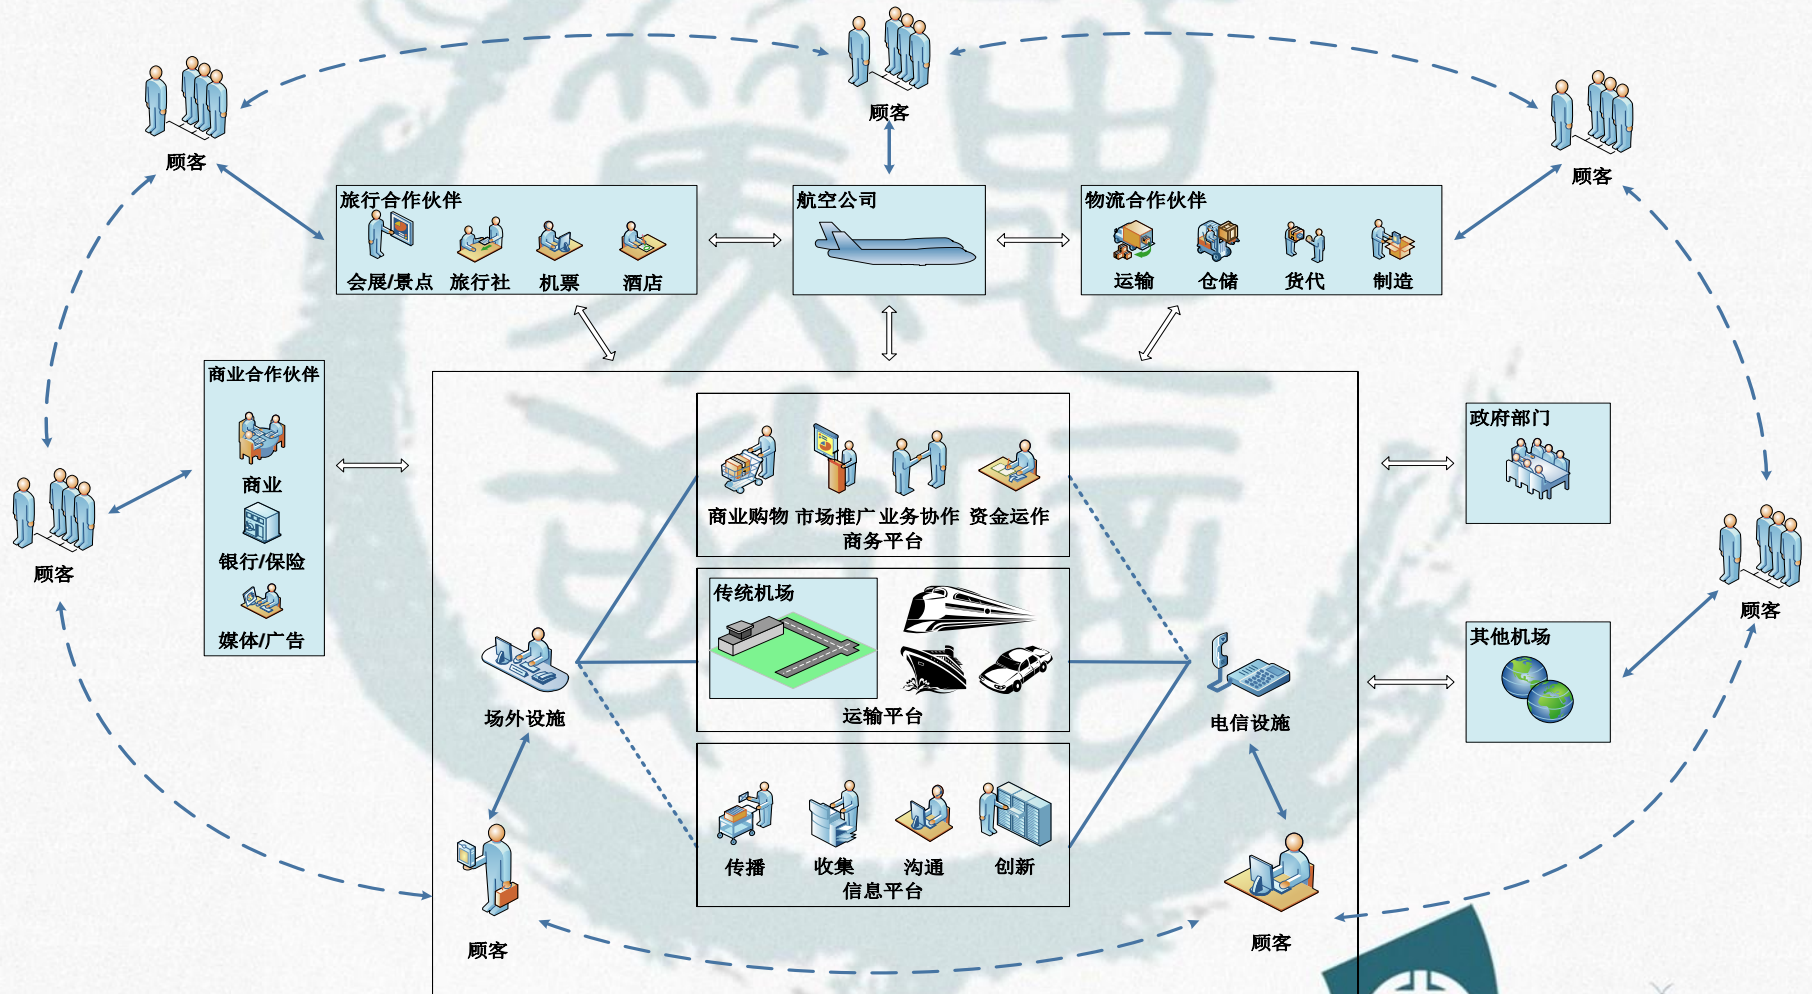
顾客

顾客

顾客

旅行合作伙伴
会展/景点 旅行社 机票 酒店

航空公司

物流合作伙伴
运输 仓储 货代 制造

商业合作伙伴
商业
银行/保险
媒体/广告

顾客

商业购物 市场推广 业务协作 资金运作
商务平台

政府部门

传统机场

运输平台

顾客

其他机场

场外设施

电信设施

传播 收集 沟通 创新
信息平台

顾客

顾客